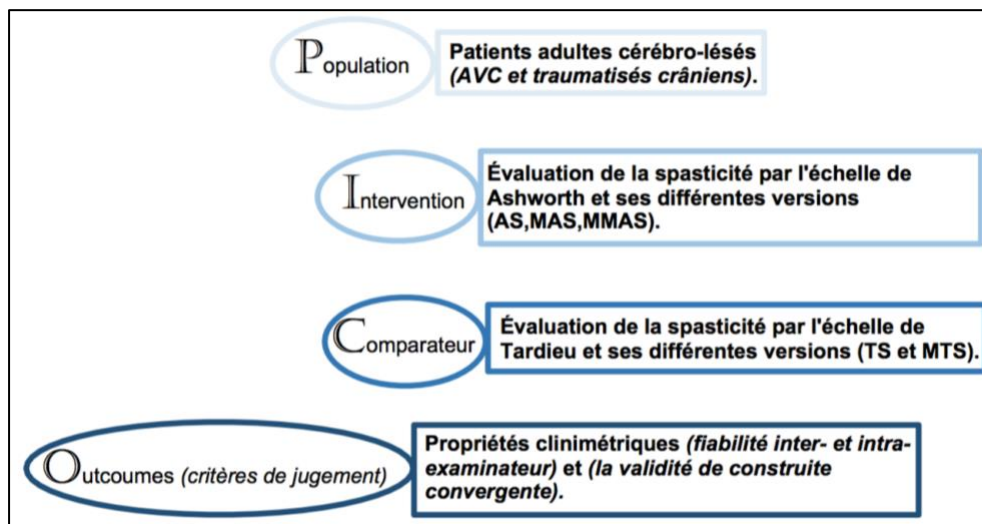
Population

Patients adultes cérébro-lésés (AVC et traumatisés crâniens).

Intervention

Évaluation de la spasticité par l'échelle de Ashworth et ses différentes versions (AS,MAS,MMAS).

Comparateur

Évaluation de la spasticité par l'échelle de Tardieu et ses différentes versions (TS et MTS).

Outcoumes (critères de jugement)

Propriétés clinimétriques (fiabilité inter- et intra-examinateur) et (la validité de construite convergente).